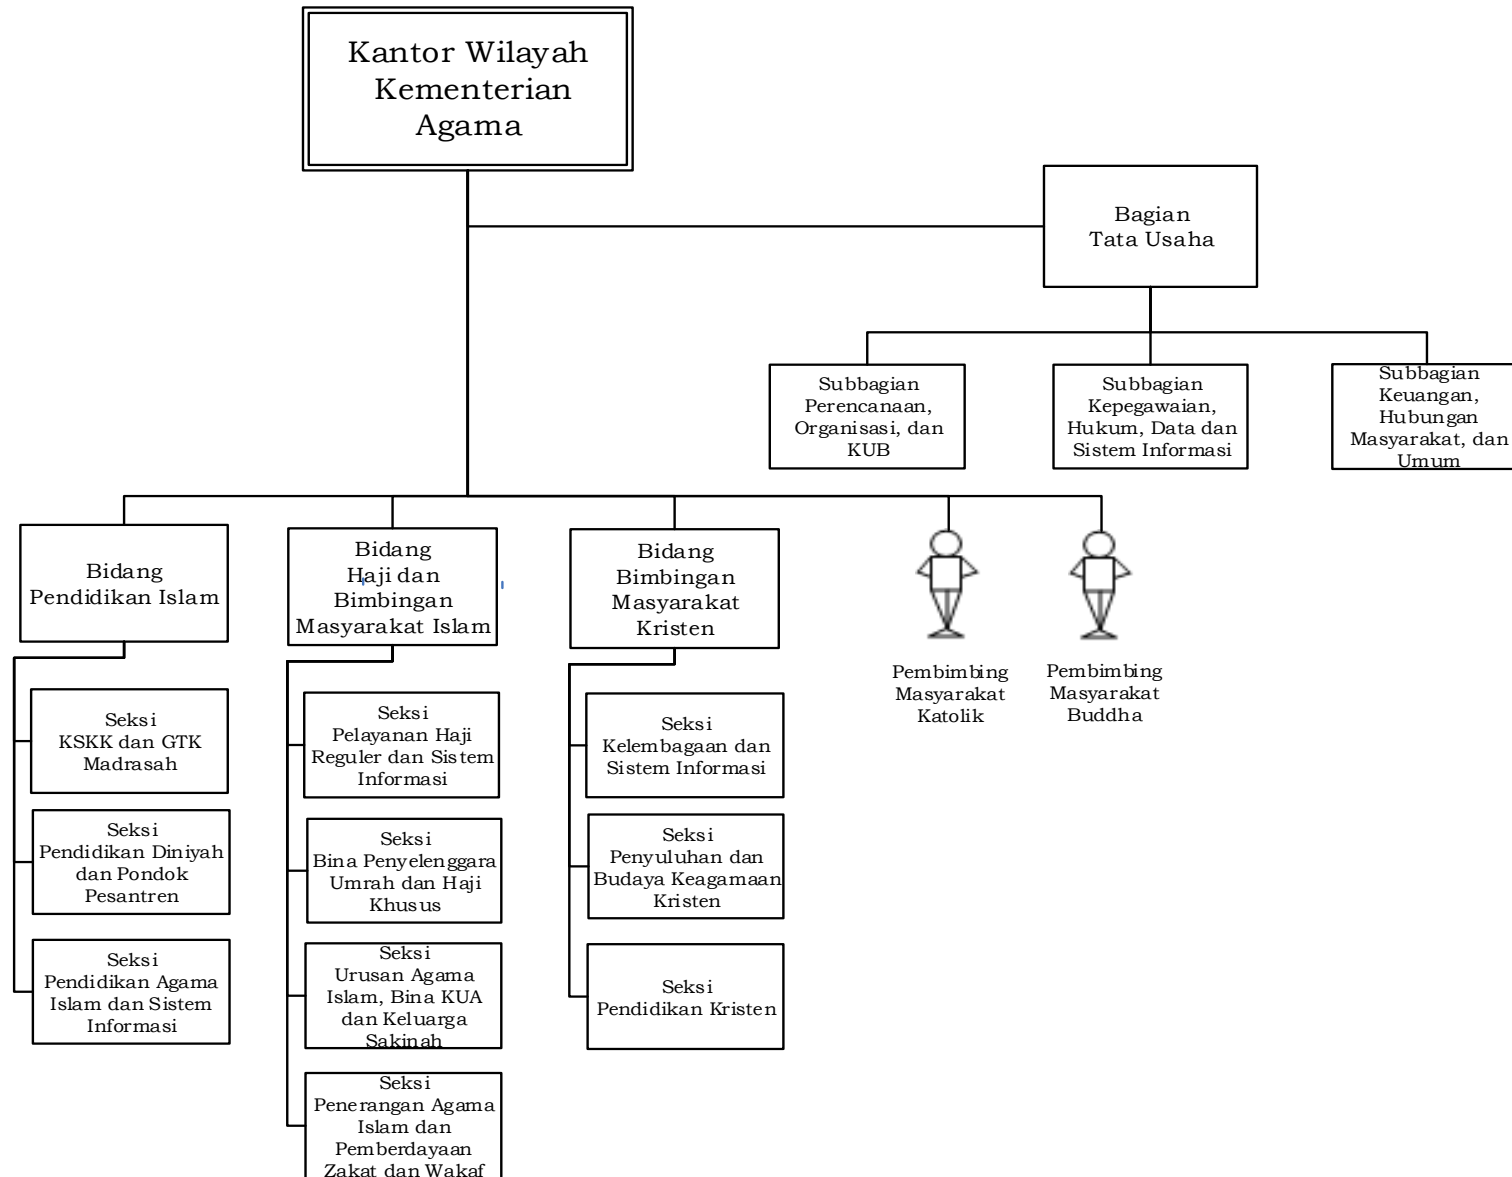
Kantor Wilayah Kementerian Agama

Bagian Tata Usaha

Subbagian Perencanaan, Organisasi, dan KUB

Subbagian Kepegawaian, Hukum, Data dan Sistem Informasi

Subbagian Keuangan, Hubungan Masyarakat, dan Umum

Bidang Pendidikan Islam

Seksi KSKK dan GTK Madrasah

Seksi Pendidikan Diniyah dan Pondok Pesantren

Seksi Pendidikan Agama Islam dan Sistem Informasi

Bidang Haji dan Bimbingan Masyarakat Islam

Seksi Pelayanan Haji Reguler dan Sistem Informasi

Seksi Bina Penyelenggara Umrah dan Haji Khusus

Seksi Urusan Agama Islam, Bina KUA dan Keluarga Sakinah

Seksi Penerangan Agama Islam dan Pemberdayaan Zakat dan Wakaf

Bidang Bimbingan Masyarakat Kristen

Seksi Kelembagaan dan Sistem Informasi

Seksi Penyuluhan dan Budaya Keagamaan Kristen

Seksi Pendidikan Kristen

Pembimbing Masyarakat Katolik

Pembimbing Masyarakat Buddha